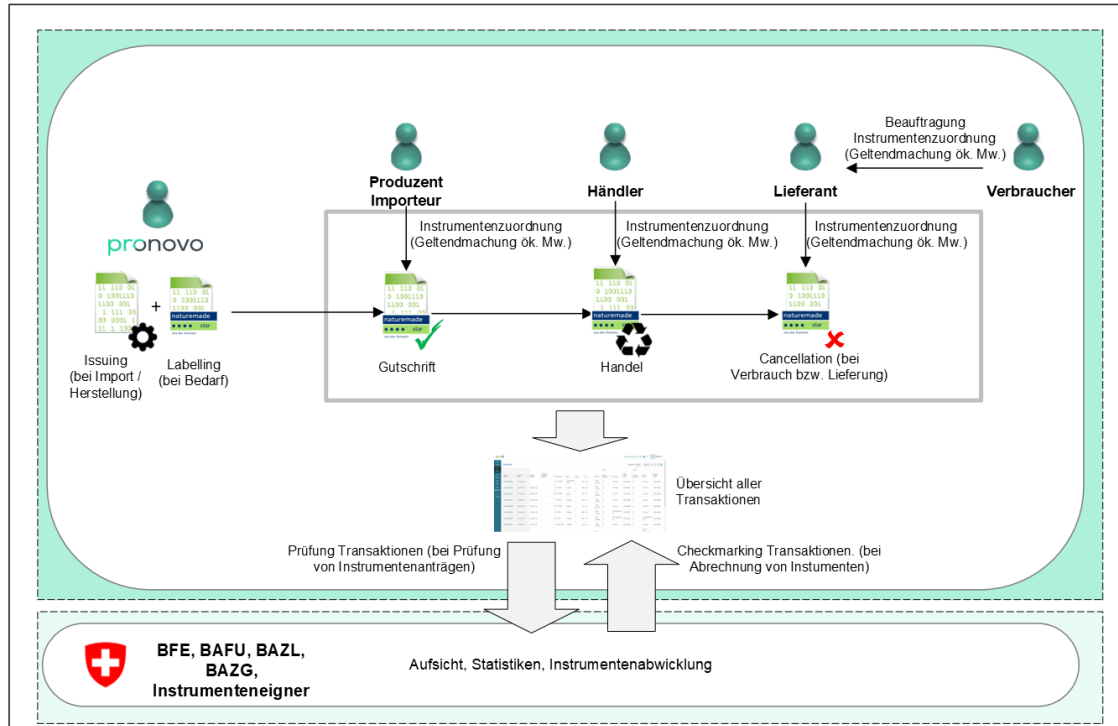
pronovo

Issuing (bei Import / Herstellung)

+

Labelling (bei Bedarf)

naturemade star

Produzent Importeur

Instrumentenzuordnung (Geltendmachung ök. Mw.)

Gutschrift

Händler

Instrumentenzuordnung (Geltendmachung ök. Mw.)

Handel

Lieferant

Instrumentenzuordnung (Geltendmachung ök. Mw.)

Cancellation (bei Verbrauch bzw. Lieferung)

Beauftragung Instrumentenzuordnung (Geltendmachung ök. Mw.)

Verbraucher

Übersicht aller Transaktionen

Prüfung Transaktionen (bei Prüfung von Instrumentenanträgen)

Checkmarking Transaktionen. (bei Abrechnung von Instumenten)

BFE, BAFU, BAZL, BAZG, Instrumenteneigner

Aufsicht, Statistiken, Instrumentenabwicklung